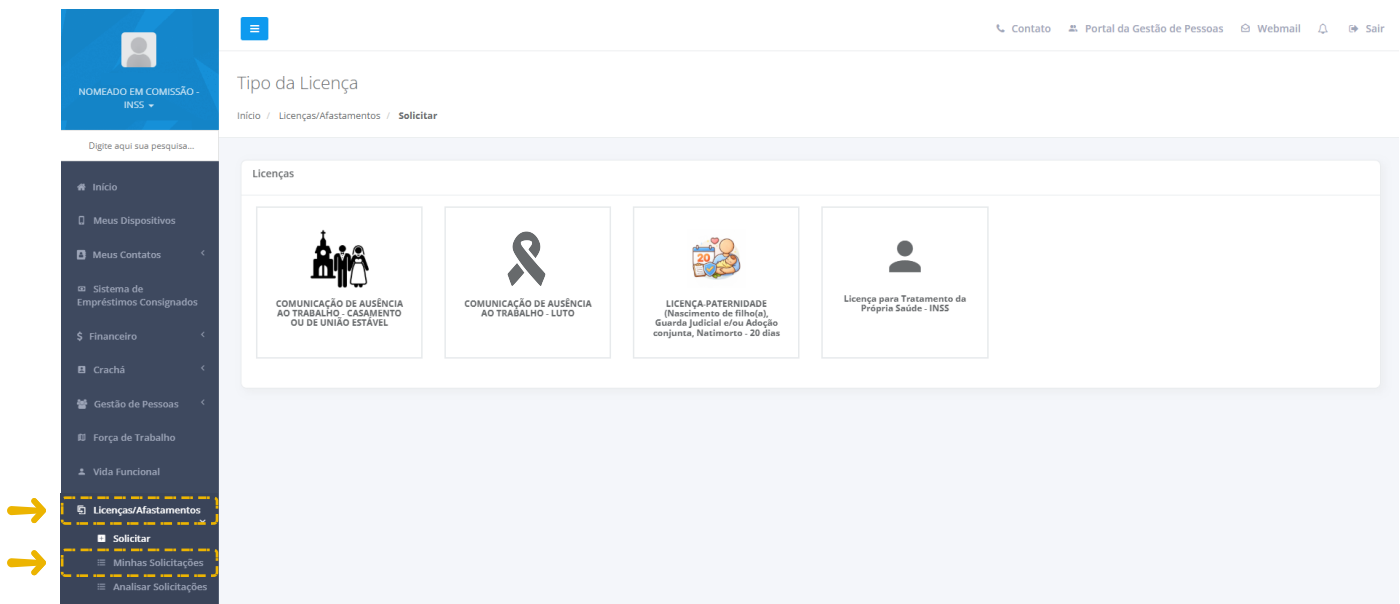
NOMEADO EM COMISSÃO - INSS

Digite aqui sua pesquisa...

Início
Meus Dispositivos
Meus Contatos
Sistema de Empréstimos Consignados
$ Financeiro
Crachá
Gestão de Pessoas
Força de Trabalho
Vida Funcional
Licenças/Afastamentos
Solicitar
Minhas Solicitações
Analisar Solicitações

Contato  Portal da Gestão de Pessoas  Webmail  Sair

Tipo da Licença

Início / Licenças/Afastamentos / Solicitar

Licenças

COMUNICAÇÃO DE AUSÊNCIA AO TRABALHO - CASAMENTO OU DE UNIÃO ESTÁVEL

COMUNICAÇÃO DE AUSÊNCIA AO TRABALHO - LUTO

20

LICENÇA-PATERNIDADE (Nascimento de filho(a), Guarda Judicial e/ou Adoção conjunta, Natimorto - 20 dias

Licença para Tratamento da Própria Saúde - INSS